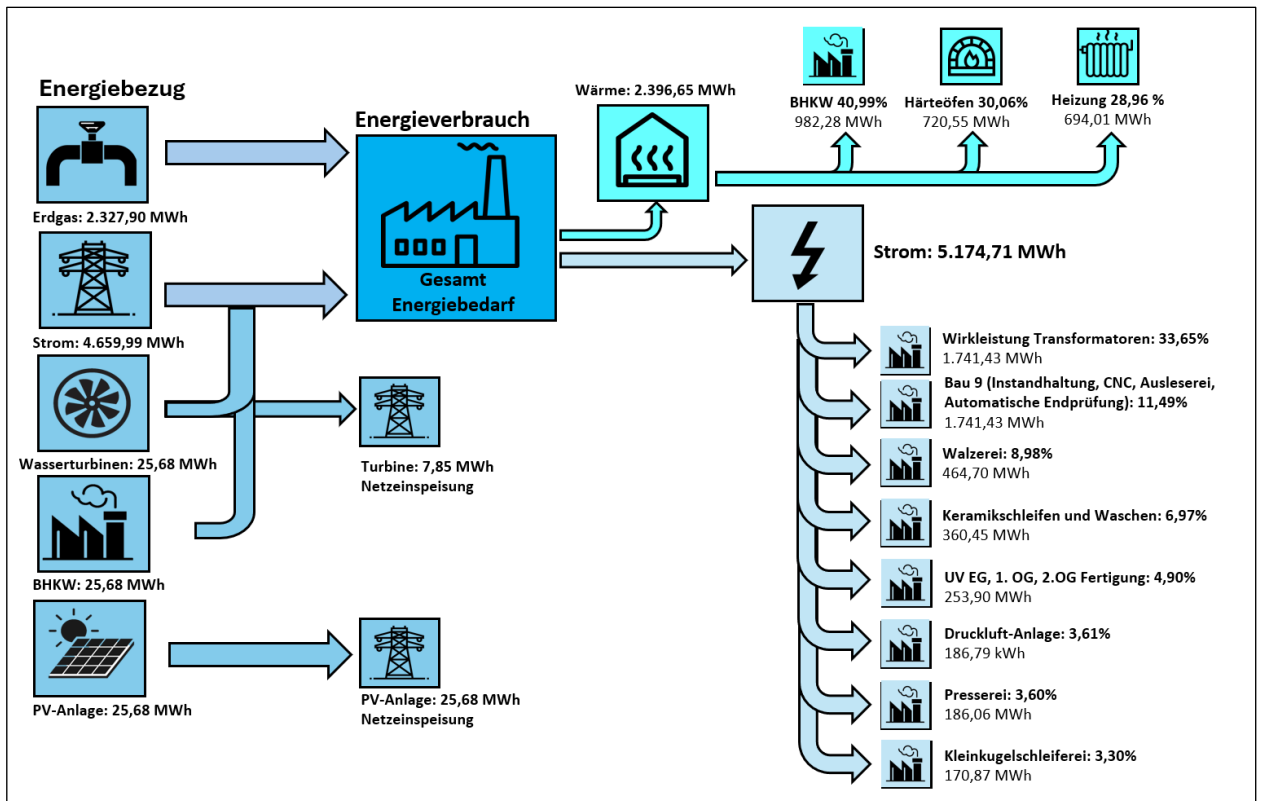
Energiebezug

Erdgas: 2.327,90 MWh

Strom: 4.659,99 MWh

Wasserturbinen: 25,68 MWh

BHKW: 25,68 MWh

PV-Anlage: 25,68 MWh

Energieverbrauch

Gesamt Energiebedarf

Turbine: 7,85 MWh Netzeinspeisung

PV-Anlage: 25,68 MWh Netzeinspeisung

Wärme: 2.396,65 MWh

BHKW 40,99%
982,28 MWh

Härteöfen 30,06%
720,55 MWh

Heizung 28,96 %
694,01 MWh

Strom: 5.174,71 MWh

Wirkleistung Transformatoren: 33,65%
1.741,43 MWh

Bau 9 (Instandhaltung, CNC, Ausleserei, Automatische Endprüfung): 11,49%
1.741,43 MWh

Walzerei: 8,98%
464,70 MWh

Keramikschleifen und Waschen: 6,97%
360,45 MWh

UV EG, 1. OG, 2.OG Fertigung: 4,90%
253,90 MWh

Druckluft-Anlage: 3,61%
186,79 kWh

Presserei: 3,60%
186,06 MWh

Kleinkugelschleiferei: 3,30%
170,87 MWh